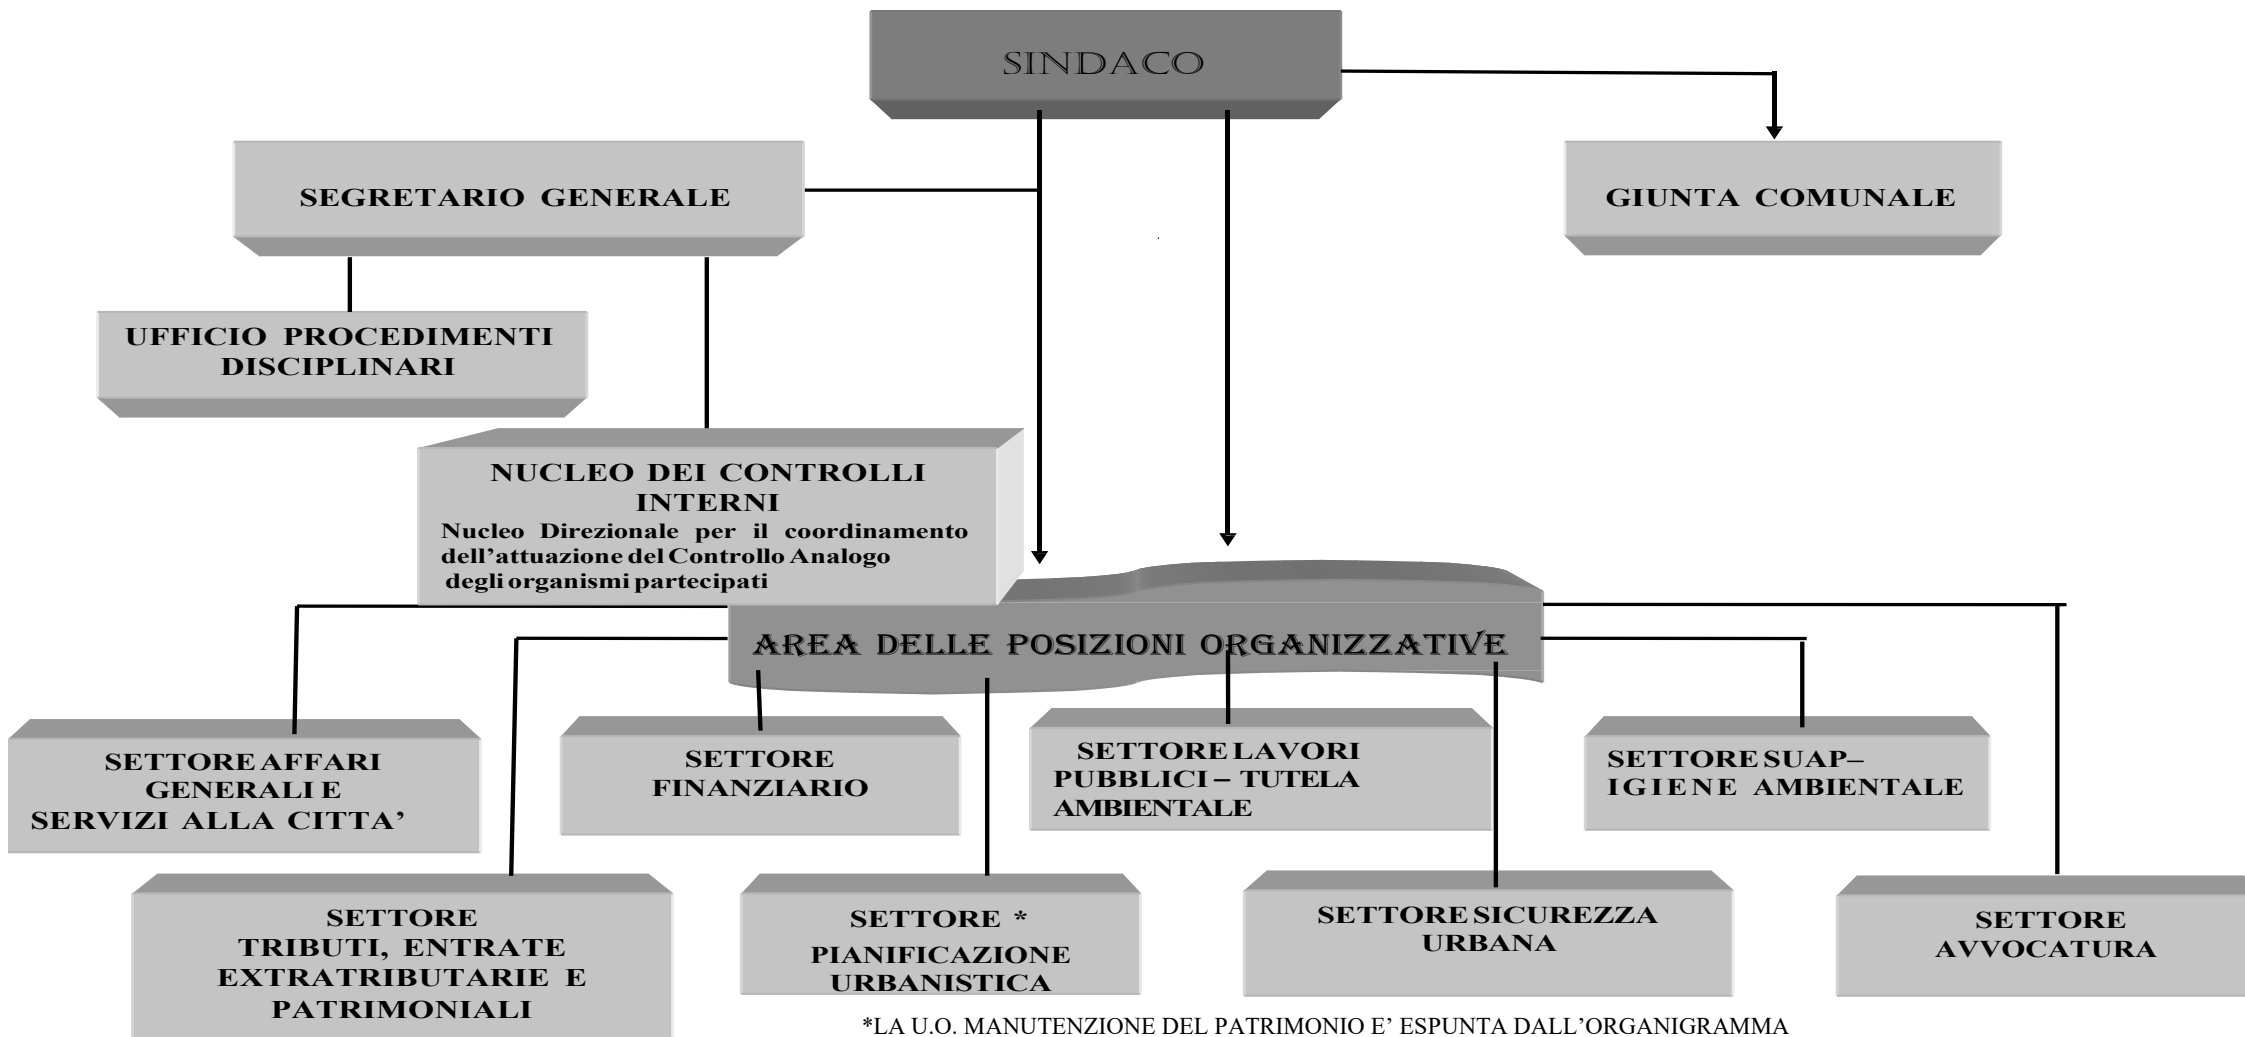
SINDACO

SEGRETARIO GENERALE

GIUNTA COMUNALE

UFFICIO PROCEDIMENTI DISCIPLINARI

NUCLEO DEI CONTROLLI INTERNI
Nucleo Direzionale per il coordinamento dell'attuazione del Controllo Analogo degli organismi partecipati

AREA DELLE POSIZIONI ORGANIZZATIVE

SETTORE AFFARI GENERALI E SERVIZI ALLA CITTA'

SETTORE FINANZIARIO

SETTORE LAVORI PUBBLICI – TUTELA AMBIENTALE

SETTORE SUAP– IGIENE AMBIENTALE

SETTORE TRIBUTI, ENTRATE EXTRATRIBUTARIE E PATRIMONIALI

SETTORE * PIANIFICAZIONE URBANISTICA

SETTORE SICUREZZA URBANA

SETTORE AVVOCATURA

*LA U.O. MANUTENZIONE DEL PATRIMONIO E' ESPUNTA DALL'ORGANIGRAMMA